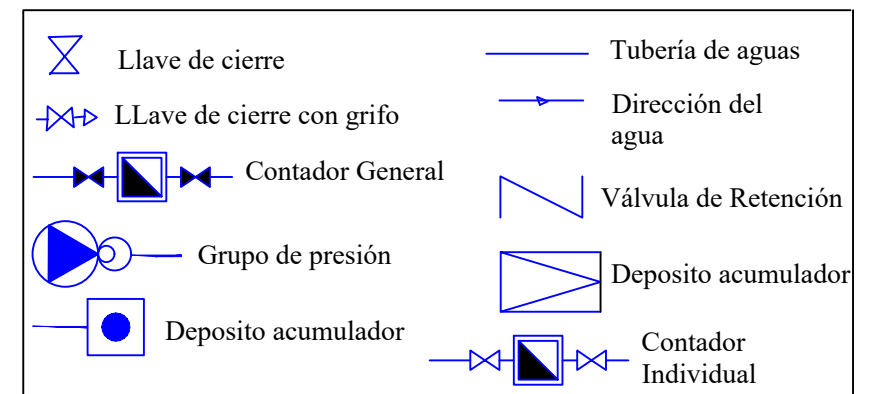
Llave de cierre

LLave de cierre con grifo

Contador General

Grupo de presión

Deposito acumulador

Tubería de aguas

Dirección del agua

Válvula de Retención

Deposito acumulador

Contador Individual